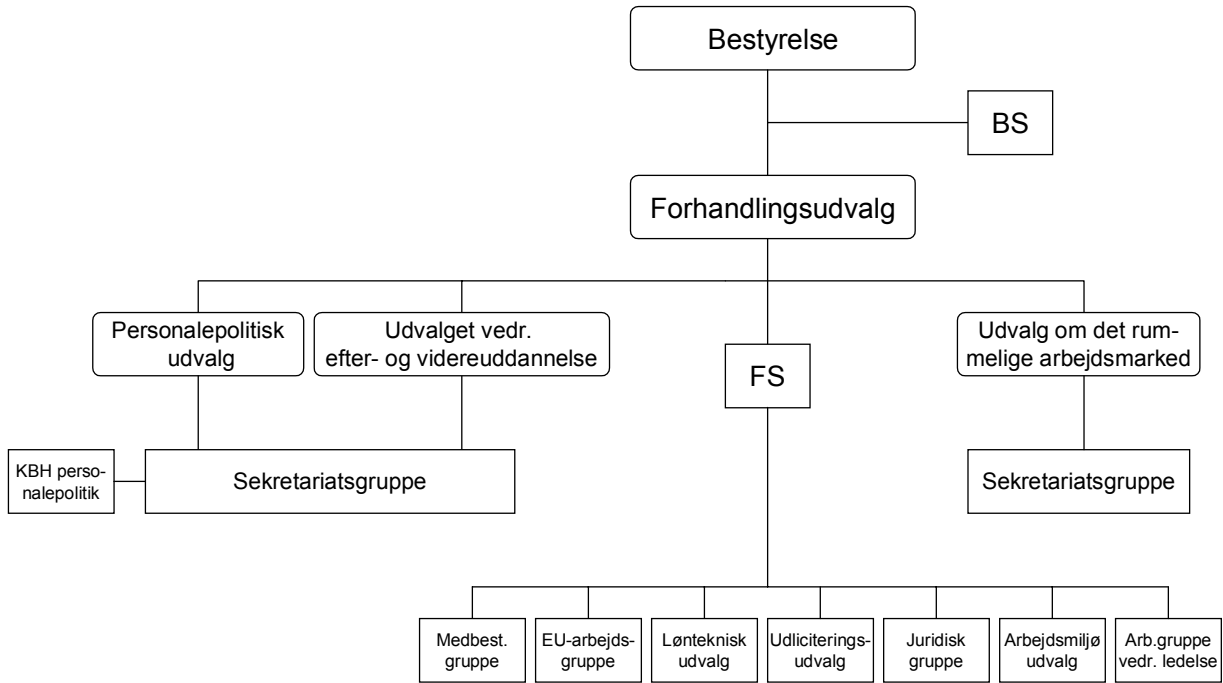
Bestyrelse

BS

Forhandlingsudvalg

Personalepolitisk udvalg

Udvalget vedr. efter- og videreuddannelse

FS

Udvalg om det rummelige arbejdsmarked

KBH personalepolitik

Sekretariatsgruppe

Sekretariatsgruppe

Medbest. gruppe

EU-arbejdsgruppe

Lønteknisk udvalg

Udliciteringsudvalg

Juridisk gruppe

Arbejdsmiljø udvalg

Arb.gruppe vedr. ledelse